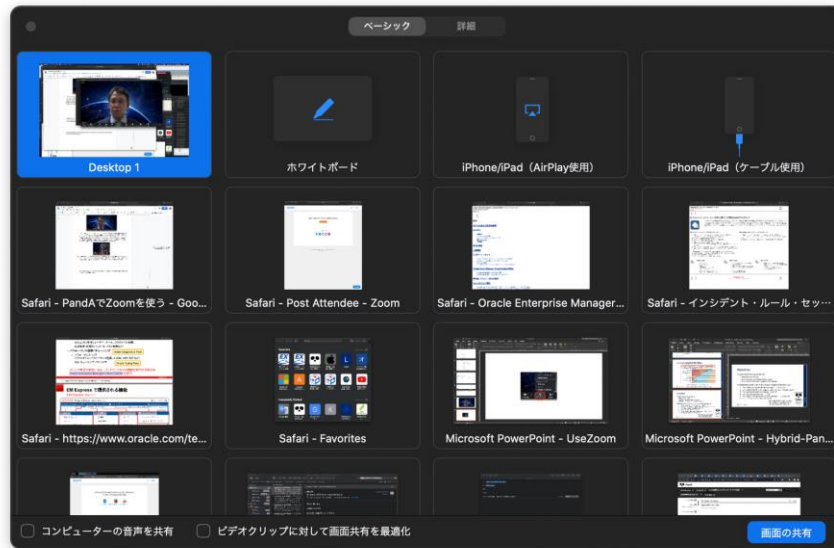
ベーシック 詳細

Desktop 1

ホワイトボード

iPhone/iPad（AirPlay使用）

iPhone/iPad（ケーブル使用）

Safari - PandAでZoomを使う - Goo...

Safari - Post Attendee - Zoom

Safari - Oracle Enterprise Manager...

Safari - インシデント・ルール・セッ...

Safari - https://www.oracle.com/te...

Safari - Favorites

Microsoft PowerPoint - UseZoom

Microsoft PowerPoint - Hybrid-Pan...

コンピューターの音声を共有

ビデオクリップに対して画面共有を最適化

画面の共有